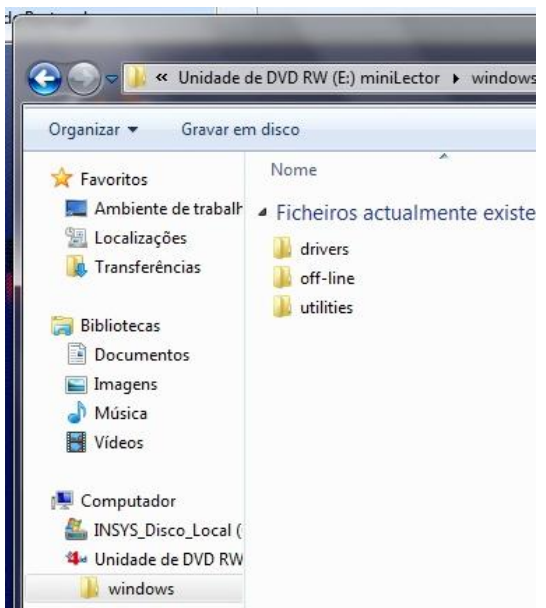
« Unidade de DVD RW (E:) miniLector ▸ windows

Organizar ▾ Gravar em disco

Favoritos
Ambiente de trabalh
Localizações
Transferências

Bibliotecas
Documentos
Imagens
Música
Vídeos

Computador
INSYS_Disco_Local (
Unidade de DVD RW
windows

Nome

Ficheiros actualmente existe
drivers
off-line
utilities